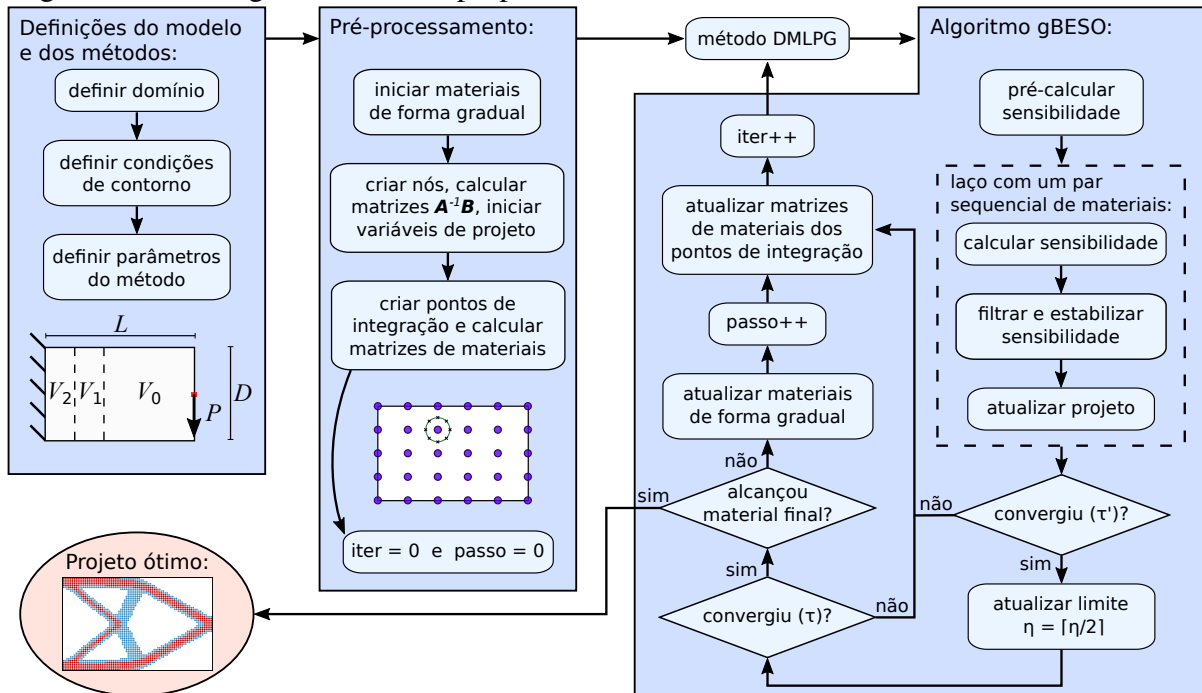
Definições do modelo e dos métodos:

definir domínio

definir condições de contorno

definir parâmetros do método

$L$

$V_2$ $V_1$ $V_0$

$P$

$D$

Pré-processamento:

iniciar materiais de forma gradual

criar nós, calcular matrizes $\boldsymbol{A}^{-1}\boldsymbol{B}$, iniciar variáveis de projeto

criar pontos de integração e calcular matrizes de materiais

iter = 0 e passo = 0

método DMLPG

Algoritmo gBESO:

pré-calcular sensibilidade

laço com um par sequencial de materiais:

calcular sensibilidade

filtrar e estabilizar sensibilidade

atualizar projeto

convergiu (τ')?

não

sim

atualizar limite η = ⌈η/2⌉

iter++

atualizar matrizes de materiais dos pontos de integração

passo++

atualizar materiais de forma gradual

não

alcançou material final?

sim

sim

convergiu (τ)?

não

Projeto ótimo: